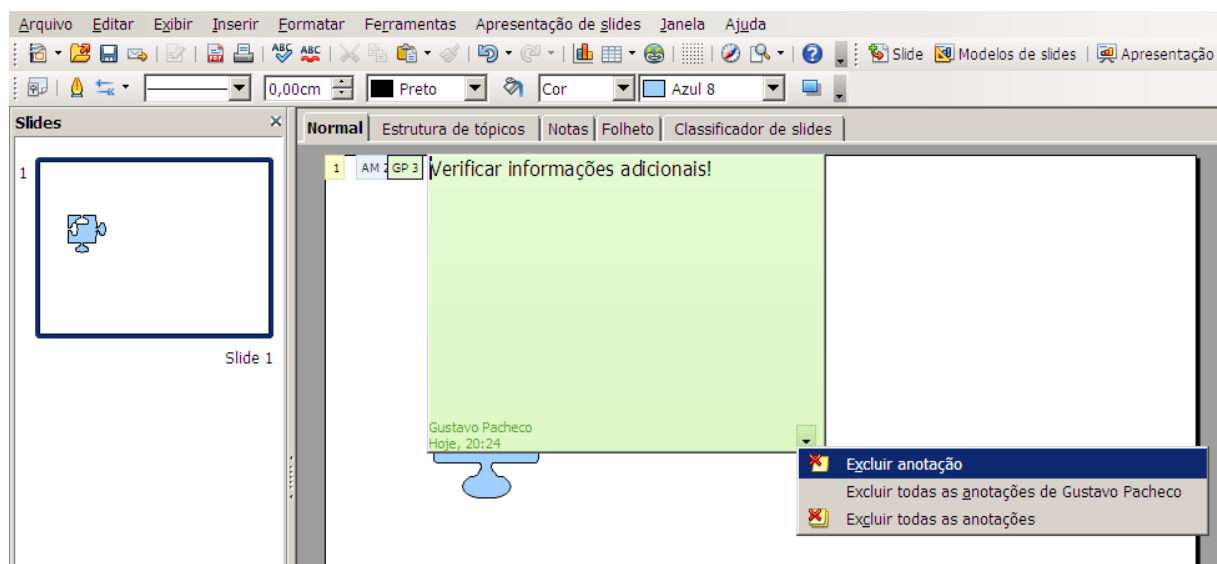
Arquivo Editar Exibir Inserir Formatar Ferramentas Apresentação de slides Janela Ajuda

Slide Modelos de slides Apresentação

0,00cm Preto Cor Azul 8

Slides

1

Slide 1

Normal Estrutura de tópicos Notas Folheto Classificador de slides

1 AM 2 GP 3 Verificar informações adicionais!

Gustavo Pacheco
Hoje, 20:24

Excluir anotação
Excluir todas as anotações de Gustavo Pacheco
Excluir todas as anotações